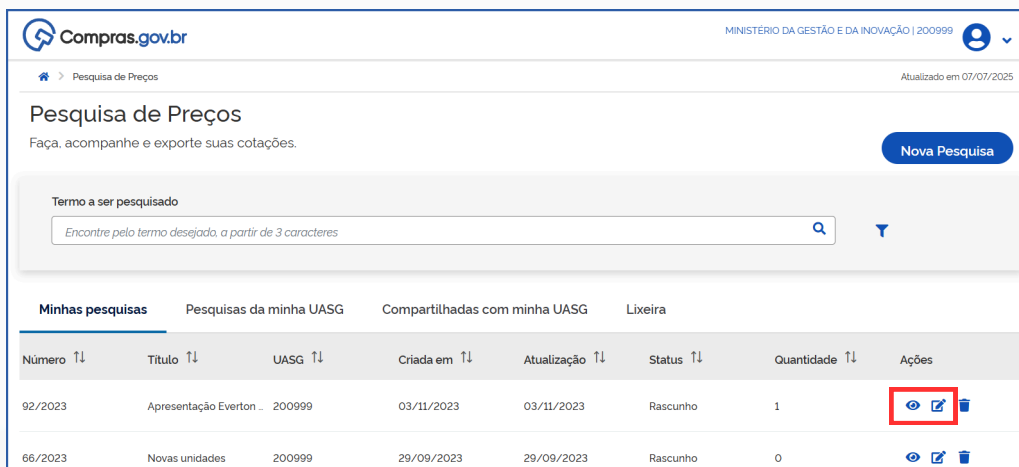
Compras.gov.br

MINISTÉRIO DA GESTÃO E DA INOVAÇÃO | 200999

Pesquisa de Preços

Atualizado em 07/07/2025

Pesquisa de Preços

Faça, acompanhe e exporte suas cotações.

Nova Pesquisa

Termo a ser pesquisado

Encontre pelo termo desejado, a partir de 3 caracteres

Minhas pesquisas

Pesquisas da minha UASG

Compartilhadas com minha UASG

Lixeira

| Número ⇅ | Título ⇅ | UASG ⇅ | Criada em ⇅ | Atualização ⇅ | Status ⇅ | Quantidade ⇅ | Ações |
|---|---|---|---|---|---|---|---|
| 92/2023 | Apresentação Everton ... | 200999 | 03/11/2023 | 03/11/2023 | Rascunho | 1 | |
| 66/2023 | Novas unidades | 200999 | 29/09/2023 | 29/09/2023 | Rascunho | 0 | |